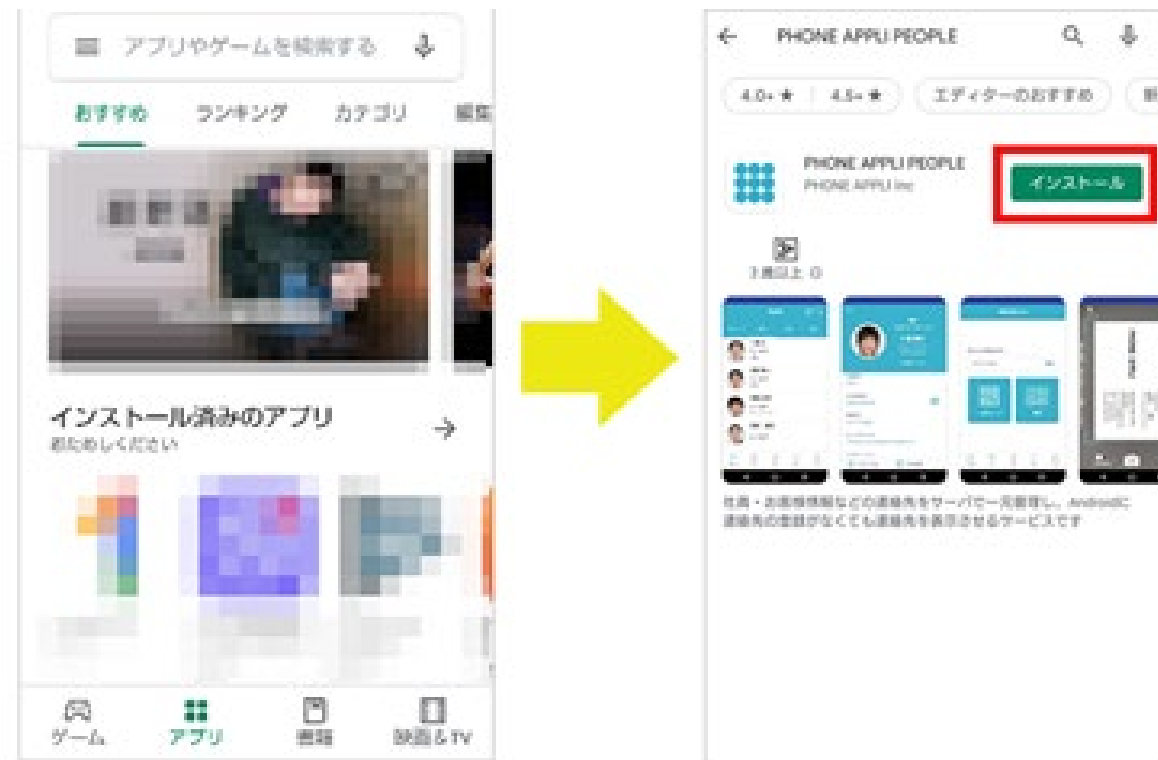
アプリやゲームを検索する

おすすめ　ランキング　カテゴリ　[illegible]

インストール済みのアプリ
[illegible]

ゲーム　アプリ　書籍　映画&TV

PHONE APPLI PEOPLE

4.0+ ★　4.5+ ★　エディターのおすすめ

PHONE APPLI PEOPLE
PHONE APPLI Inc

インストール

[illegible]

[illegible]